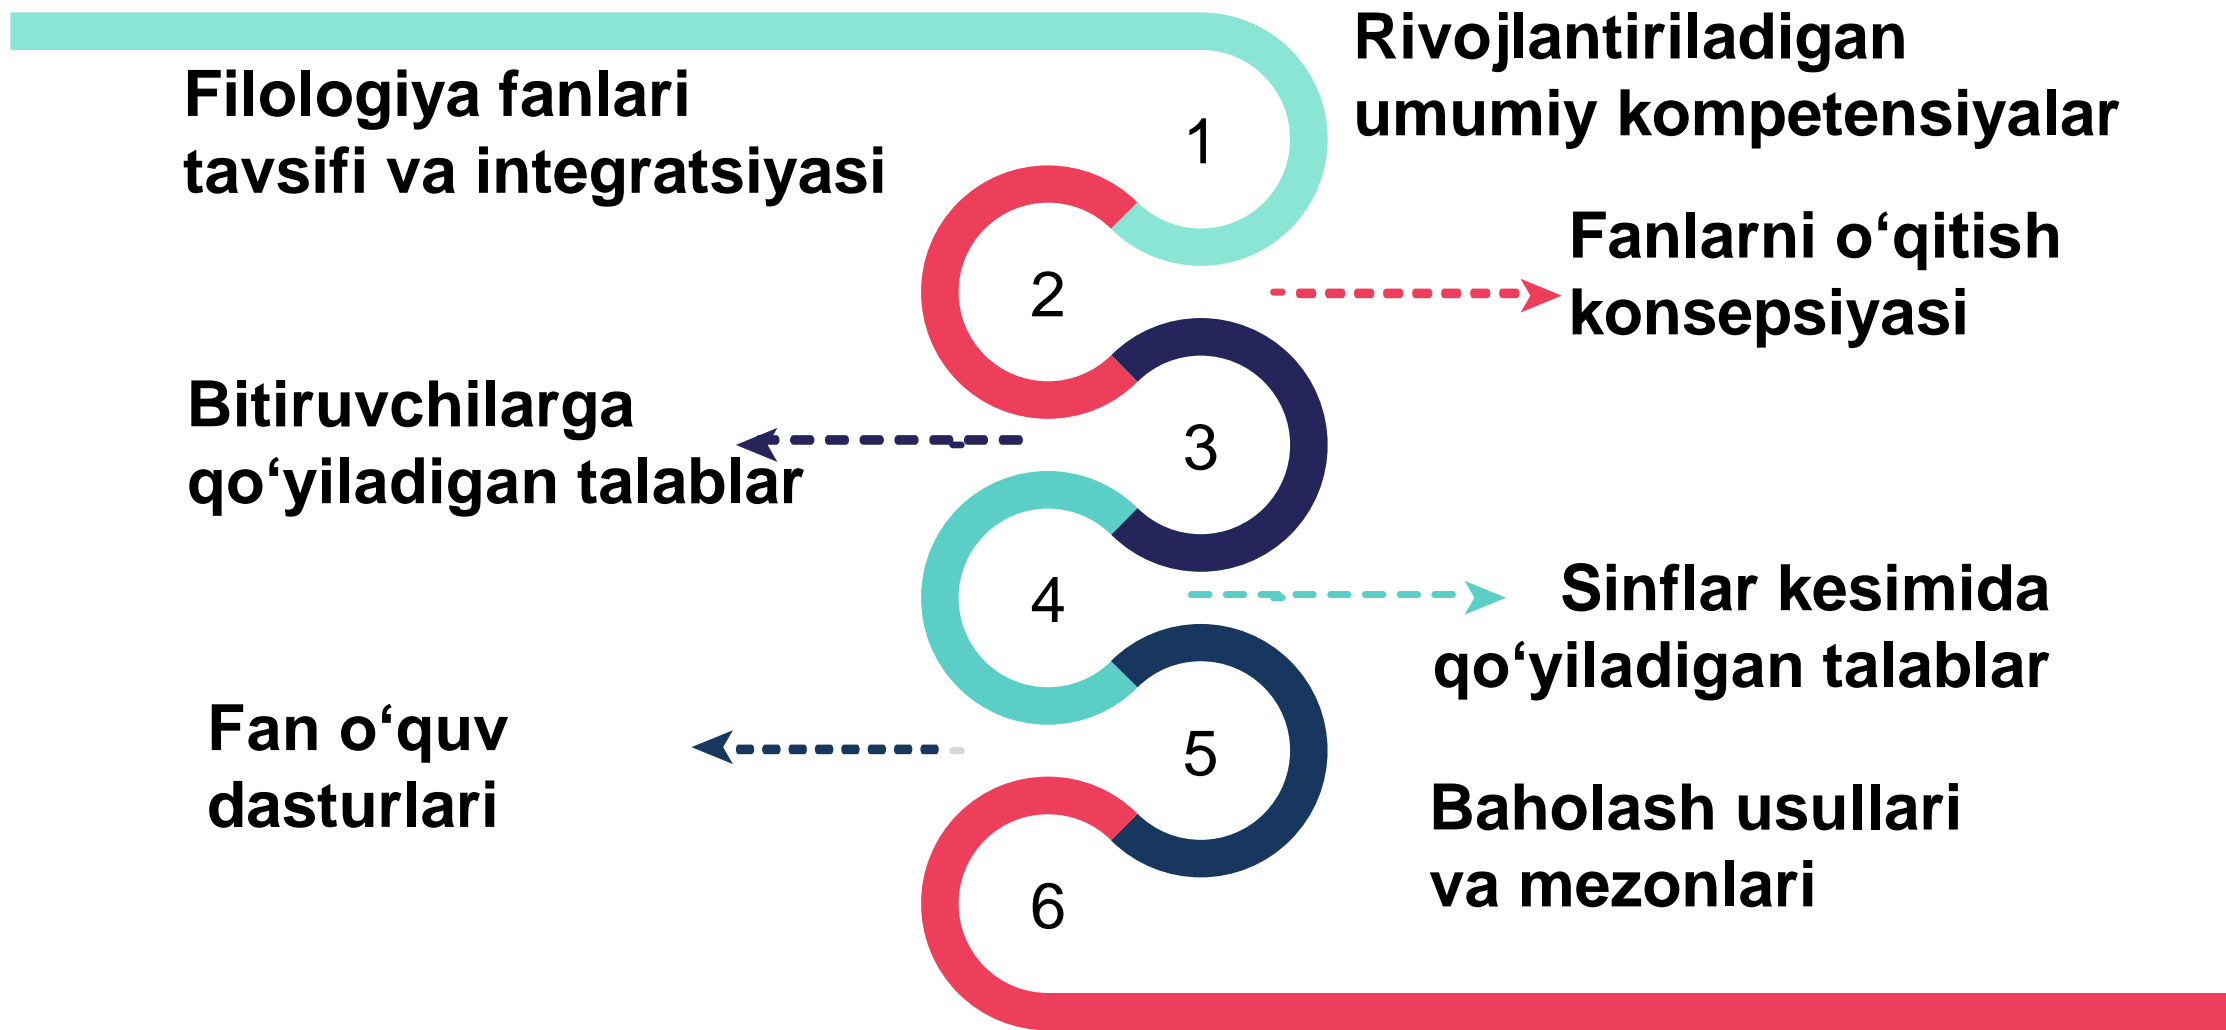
Filologiya fanlari tavsifi va integratsiyasi

Rivojlantiriladigan umumiy kompetensiyalar

1

2

Fanlarni o‘qitish konsepsiyasi

Bitiruvchilarga qo‘yiladigan talablar

3

4

Sinflar kesimida qo‘yiladigan talablar

Fan o‘quv dasturlari

5

Baholash usullari va mezonlari

6